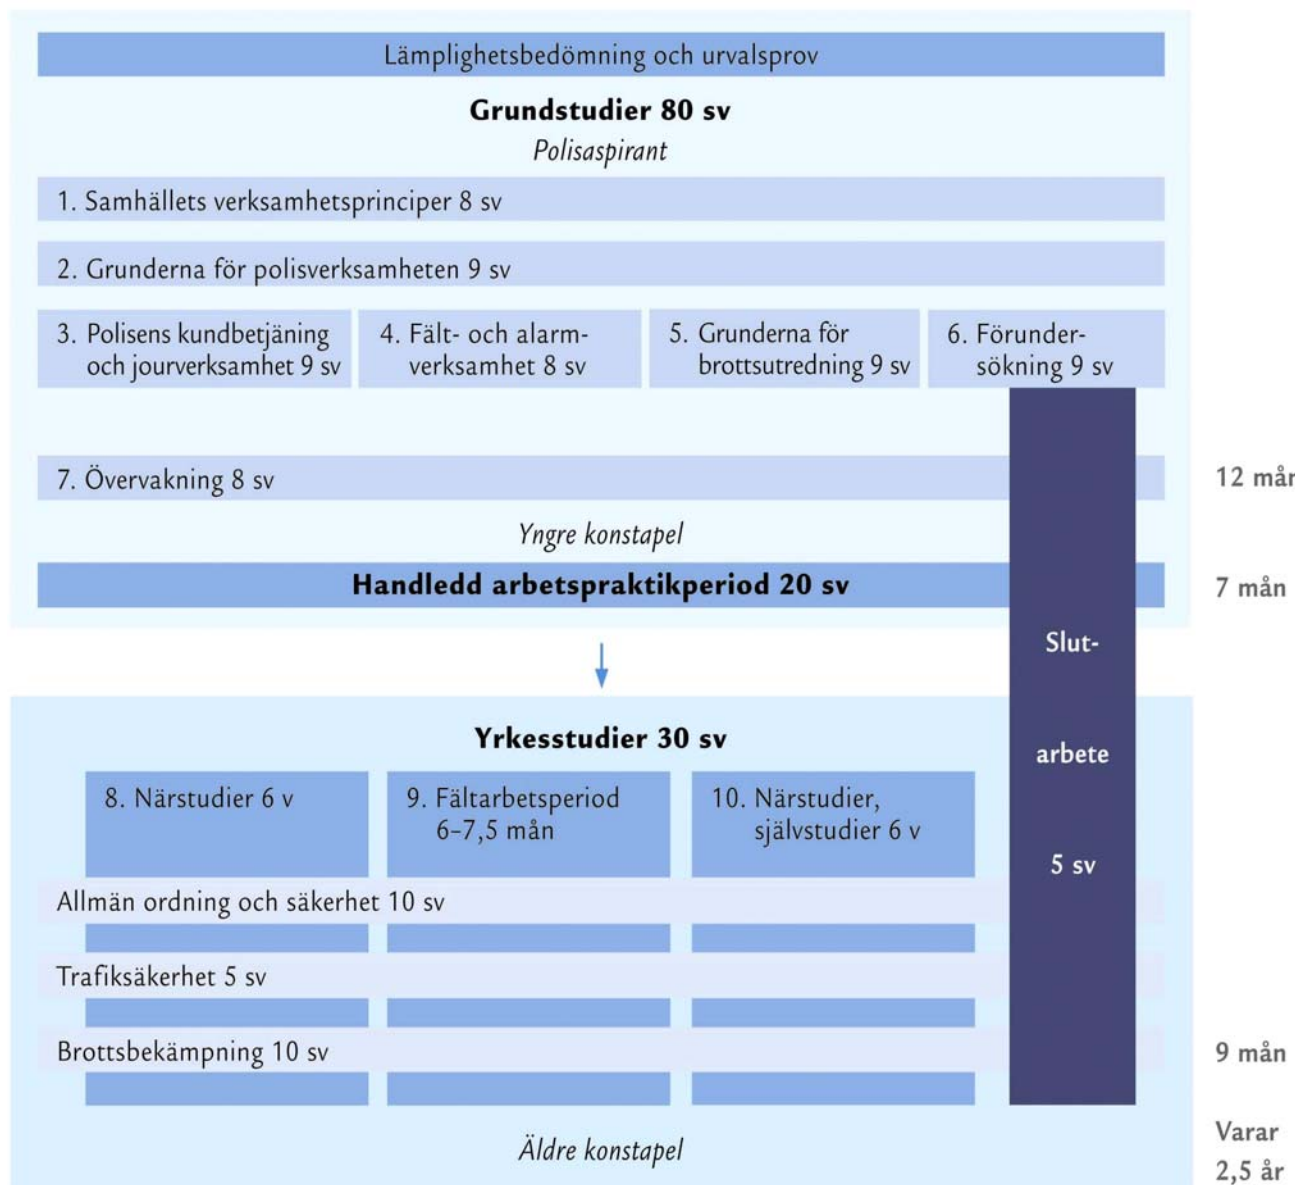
Lämplighetsbedömning och urvalsprov

**Grundstudier 80 sv**

*Polisaspirant*

1. Samhällets verksamhetsprinciper 8 sv

2. Grunderna för polisverksamheten 9 sv

3. Polisens kundbetjäning och jourverksamhet 9 sv

4. Fält- och alarmverksamhet 8 sv

5. Grunderna för brottsutredning 9 sv

6. Förundersökning 9 sv

7. Övervakning 8 sv

12 mån

*Yngre konstapel*

**Handledd arbetspraktikperiod 20 sv**

7 mån

Slutarbete 5 sv

**Yrkesstudier 30 sv**

8. Närstudier 6 v

9. Fältarbetsperiod 6–7,5 mån

10. Närstudier, självstudier 6 v

Allmän ordning och säkerhet 10 sv

Trafiksäkerhet 5 sv

Brottsbekämpning 10 sv

9 mån

*Äldre konstapel*

Varar 2,5 år